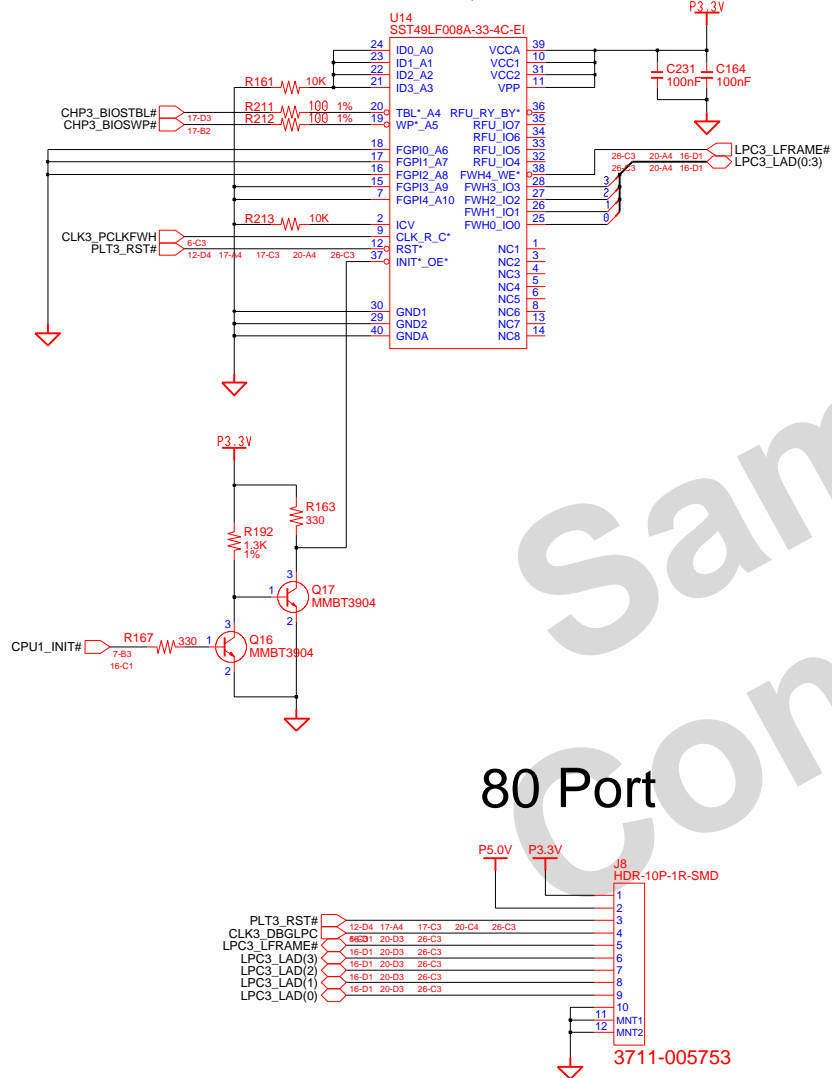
P3.3V

U14
SST49LF008A-33-4C-EI

24 ID0_A0
23 ID1_A1
22 ID2_A2
21 ID3_A3
R161 10K
VCCA 39
VCC1 10
VCC2 31
VPP 11
C231 100nF
C164 100nF

CHP3_BIOSTBL# 17-D3
CHP3_BIOSWP# 17-B2
R211 100 1%
R212 100 1%
20 TBL*_A4
19 WP*_A5
RFU_RY_BY* 36
RFU_IO7 35
RFU_IO6 34
RFU_IO5 33
RFU_IO4 32
FWH4_WE* 38
FWH3_IO3 28
FWH2_IO2 27
FWH1_IO1 26
FWH0_IO0 25

18 FGPI0_A6
17 FGPI1_A7
16 FGPI2_A8
15 FGPI3_A9
7 FGPI4_A10

LPC3_LFRAME# 26-C3 20-A4 16-D1
LPC3_LAD(0:3) 26-C3 20-A4 16-D1
3 2 1 0

R213 10K
2 ICV
CLK3_PCLKFWH 9 CLK_R_C*
PLT3_RST# 6-C3 12 RST*
12-D4 17-A4 17-C3 20-A4 26-C3
37 INIT*_OE*

NC1 1
NC2 3
NC3 4
NC4 5
NC5 6
NC6 8
NC7 13
NC8 14

30 GND1
29 GND2
40 GNDA

P3.3V
R163 330
R192 1.3K 1%
3 Q17 MMBT3904 1 2
CPU1_INIT# 7-B3 16-C1
R167 330
1 3 Q16 MMBT3904 2

80 Port

P5.0V
P3.3V
J8
HDR-10P-1R-SMD
1
2
PLT3_RST# 12-D4 17-A4 17-C3 20-C4 26-C3 3
CLK3_DBGLPC 16-C3 4
LPC3_LFRAME# 16-D1 20-D3 26-C3 5
LPC3_LAD(3) 16-D1 20-D3 26-C3 6
LPC3_LAD(2) 16-D1 20-D3 26-C3 7
LPC3_LAD(1) 16-D1 20-D3 26-C3 8
LPC3_LAD(0) 16-D1 20-D3 26-C3 9
10
11 MNT1
12 MNT2
3711-005753

Sam
Con